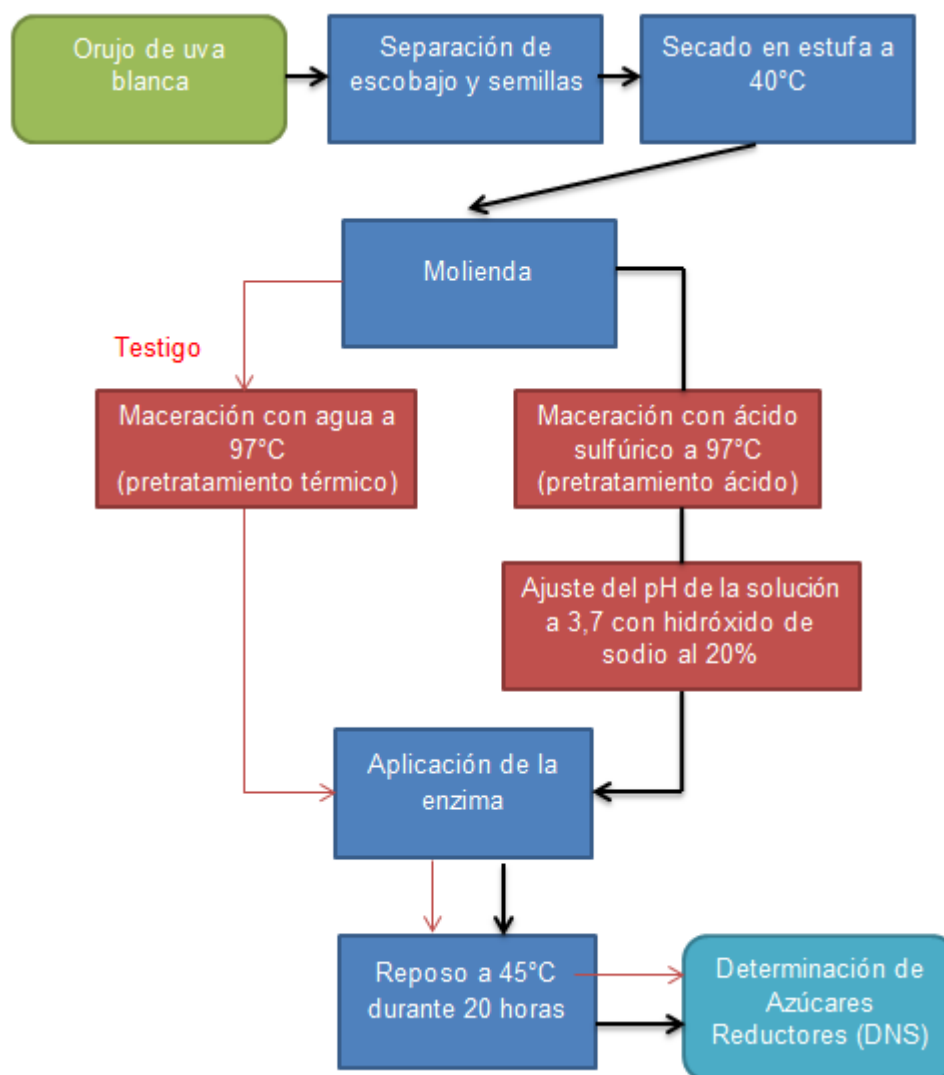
Orujo de uva blanca

Separación de escobajo y semillas

Secado en estufa a 40°C

Molienda

Testigo

Maceración con agua a 97°C (pretratamiento térmico)

Maceración con ácido sulfúrico a 97°C (pretratamiento ácido)

Ajuste del pH de la solución a 3,7 con hidróxido de sodio al 20%

Aplicación de la enzima

Reposo a 45°C durante 20 horas

Determinación de Azúcares Reductores (DNS)